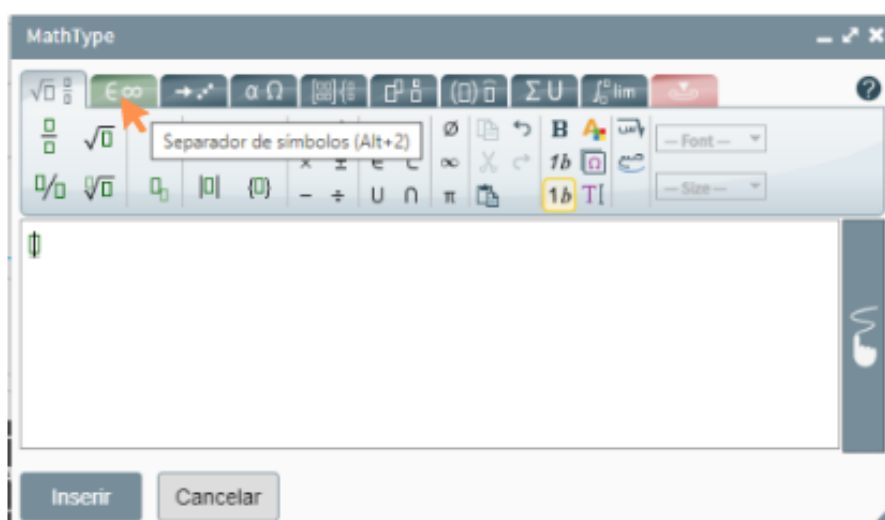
MathType

$\in\infty$ $\alpha\,\Omega$ $\Sigma\,\cup$ lim

Separador de símbolos (Alt+2)

$\varnothing$ B 1b $\infty$ $\pi$ 1b T

— Font —

— Size —

$\times$ $\pm$ $-$ $\div$ $\cup$ $\cap$

Inserir Cancelar